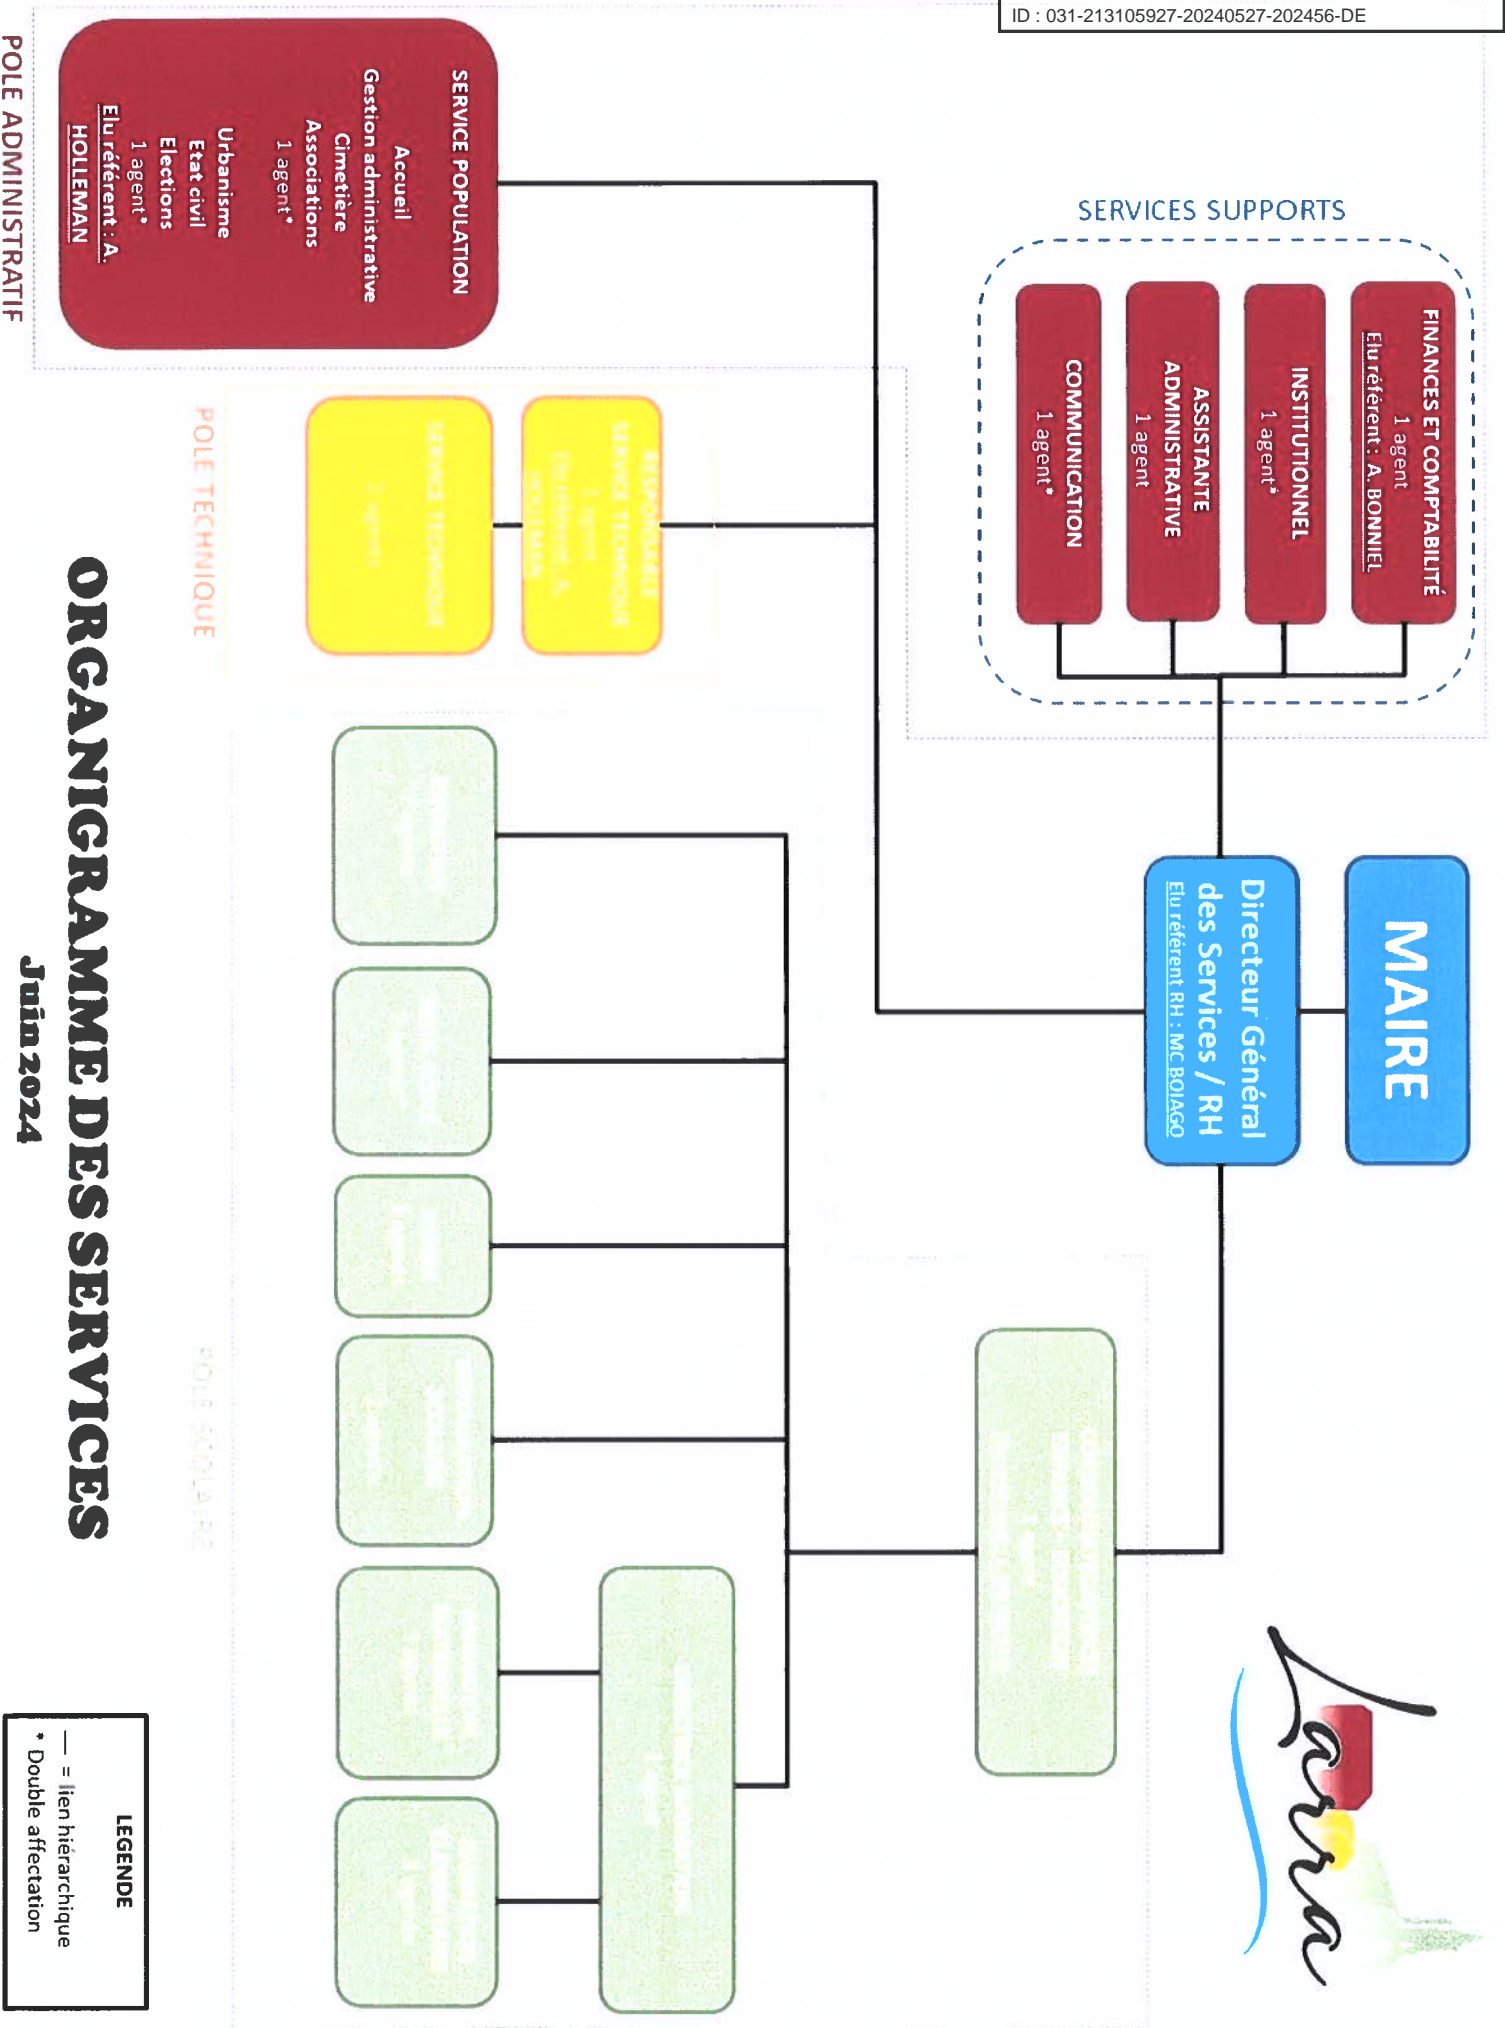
ID : 031-213105927-20240527-202456-DE

MAIRE

Directeur Général des Services / RH
Elu référent RH : MC BOIAGO

SERVICES SUPPORTS

FINANCES ET COMPTABILITÉ
1 agent
Elu référent : A. BONNIEL

INSTITUTIONNEL
1 agent*

ASSISTANTE ADMINISTRATIVE
1 agent

COMMUNICATION
1 agent*

SERVICE POPULATION
Accueil
Gestion administrative
Cimetière
Associations
1 agent*
Urbanisme
Etat civil
Elections
1 agent*
Elu référent : A. HOLLEMAN

POLE ADMINISTRATIF

RESPONSABLE SERVICE TECHNIQUE
1 agent
Elu référent : A. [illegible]

SERVICE TECHNIQUE
2 agents

POLE TECHNIQUE

POLE SCOLAIRE

ORGANIGRAMME DES SERVICES
Juin 2024

LEGENDE
— = lien hiérarchique
* Double affectation

Lara